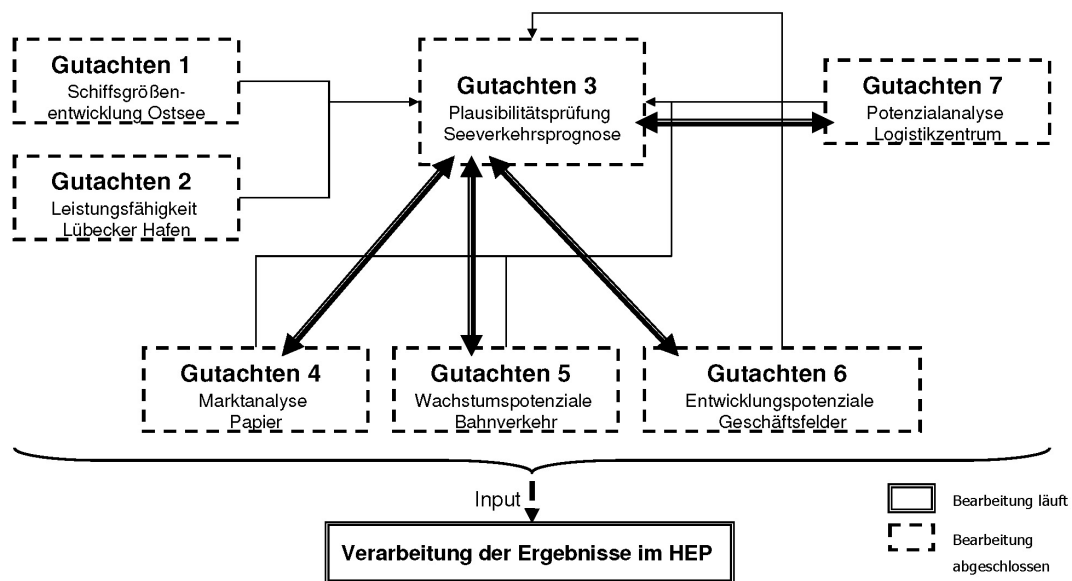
Gutachten 1
Schiffsgrößenentwicklung Ostsee

Gutachten 2
Leistungsfähigkeit Lübecker Hafen

Gutachten 3
Plausibilitätsprüfung Seeverkehrsprognose

Gutachten 7
Potenzialanalyse Logistikzentrum

Gutachten 4
Marktanalyse Papier

Gutachten 5
Wachstumspotenziale Bahnverkehr

Gutachten 6
Entwicklungspotenziale Geschäftsfelder

Input

Verarbeitung der Ergebnisse im HEP

Bearbeitung läuft

Bearbeitung abgeschlossen